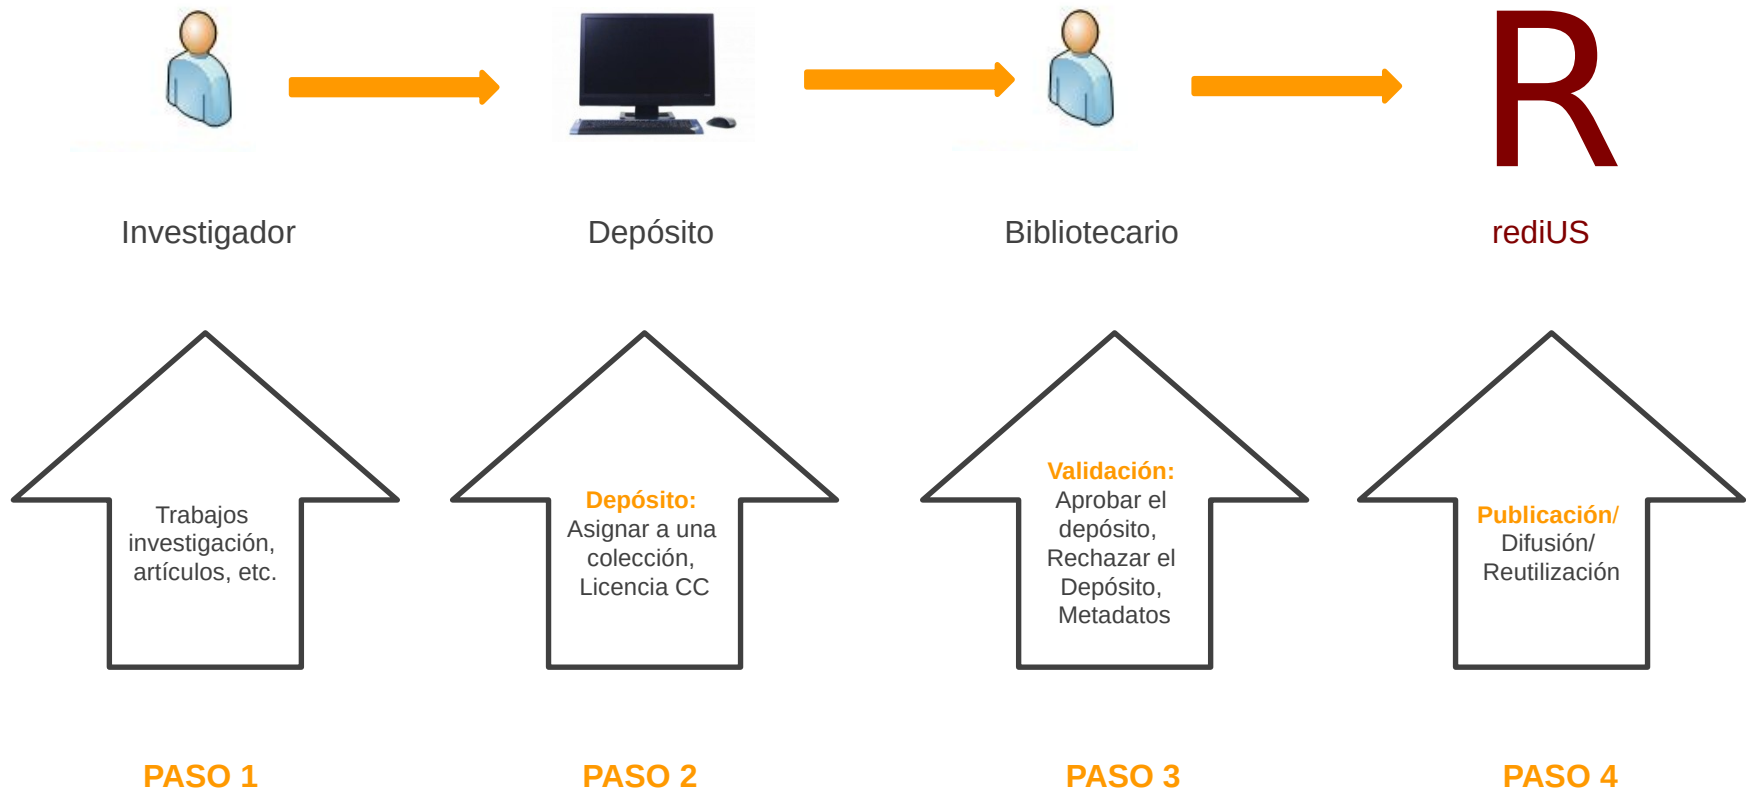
R

Investigador

Depósito

Bibliotecario

rediUS

Trabajos investigación, artículos, etc.

Depósito:
Asignar a una colección, Licencia CC

Validación:
Aprobar el depósito, Rechazar el Depósito, Metadatos

Publicación/
Difusión/
Reutilización

PASO 1

PASO 2

PASO 3

PASO 4